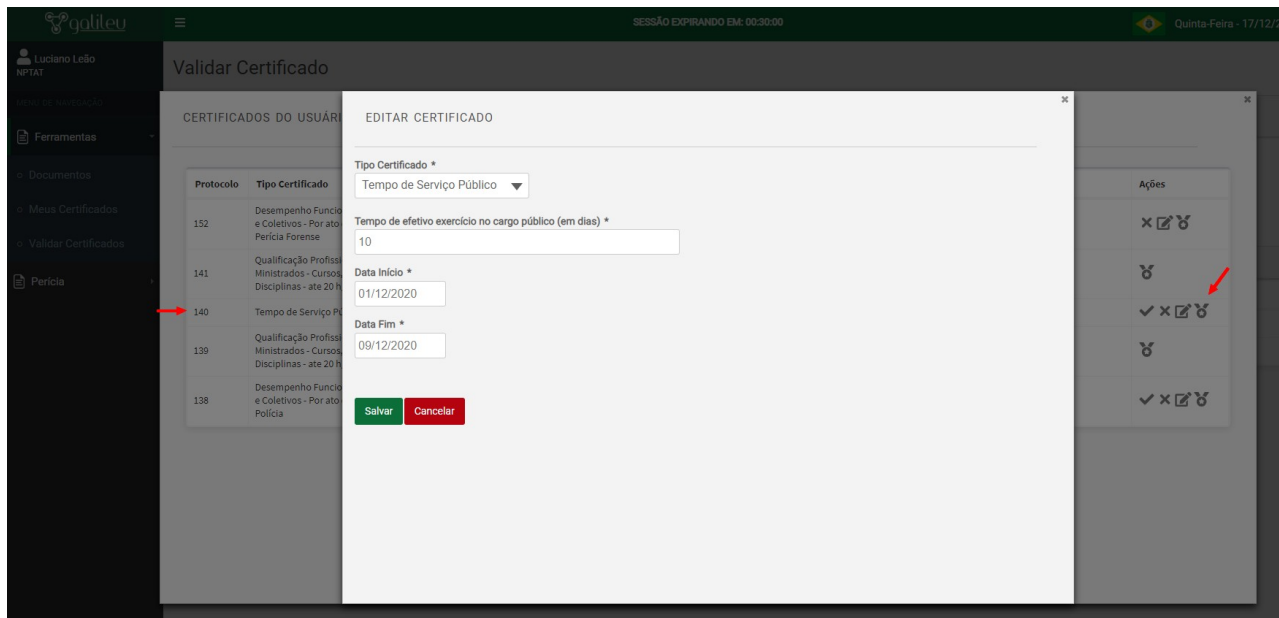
galileu ≡ SESSÃO EXPIRANDO EM: 00:30:00 Quinta-Feira - 17/12/

Luciano Leão
NPTAT

MENU DE NAVEGAÇÃO

Ferramentas
Documentos
Meus Certificados
Validar Certificados
Perícia

Validar Certificado

CERTIFICADOS DO USUÁRI

| Protocolo | Tipo Certificado | Ações |
|---|---|---|
| 152 | Desempenho Funcio e Coletivos - Por ato Perícia Forense | |
| 141 | Qualificação Profissi Ministrados - Cursos, Disciplinas - ate 20 h | |
| 140 | Tempo de Serviço Pú | |
| 139 | Qualificação Profissi Ministrados - Cursos, Disciplinas - ate 20 h | |
| 138 | Desempenho Funcio e Coletivos - Por ato Polícia | |

EDITAR CERTIFICADO

Tipo Certificado *
Tempo de Serviço Público

Tempo de efetivo exercício no cargo público (em dias) *
10

Data Início *
01/12/2020

Data Fim *
09/12/2020

Salvar Cancelar